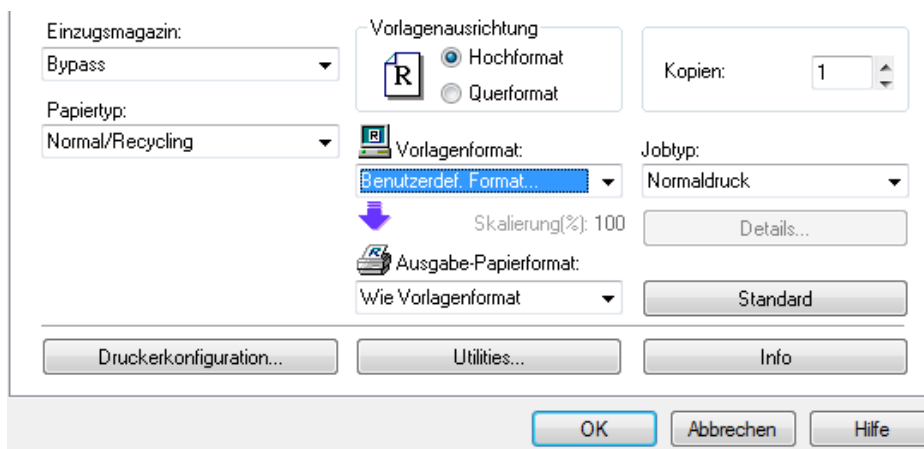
Einzugsmagazin:
Bypass

Papiertyp:
Normal/Recycling

Vorlagenausrichtung
R
Hochformat
Querformat

Kopien: 1

R
Vorlagenformat:
Benutzerdef. Format...

Jobtyp:
Normaldruck

Skalierung(%): 100

Details...

R
Ausgabe-Papierformat:
Wie Vorlagenformat

Standard

Druckerkonfiguration...

Utilities...

Info

OK

Abbrechen

Hilfe